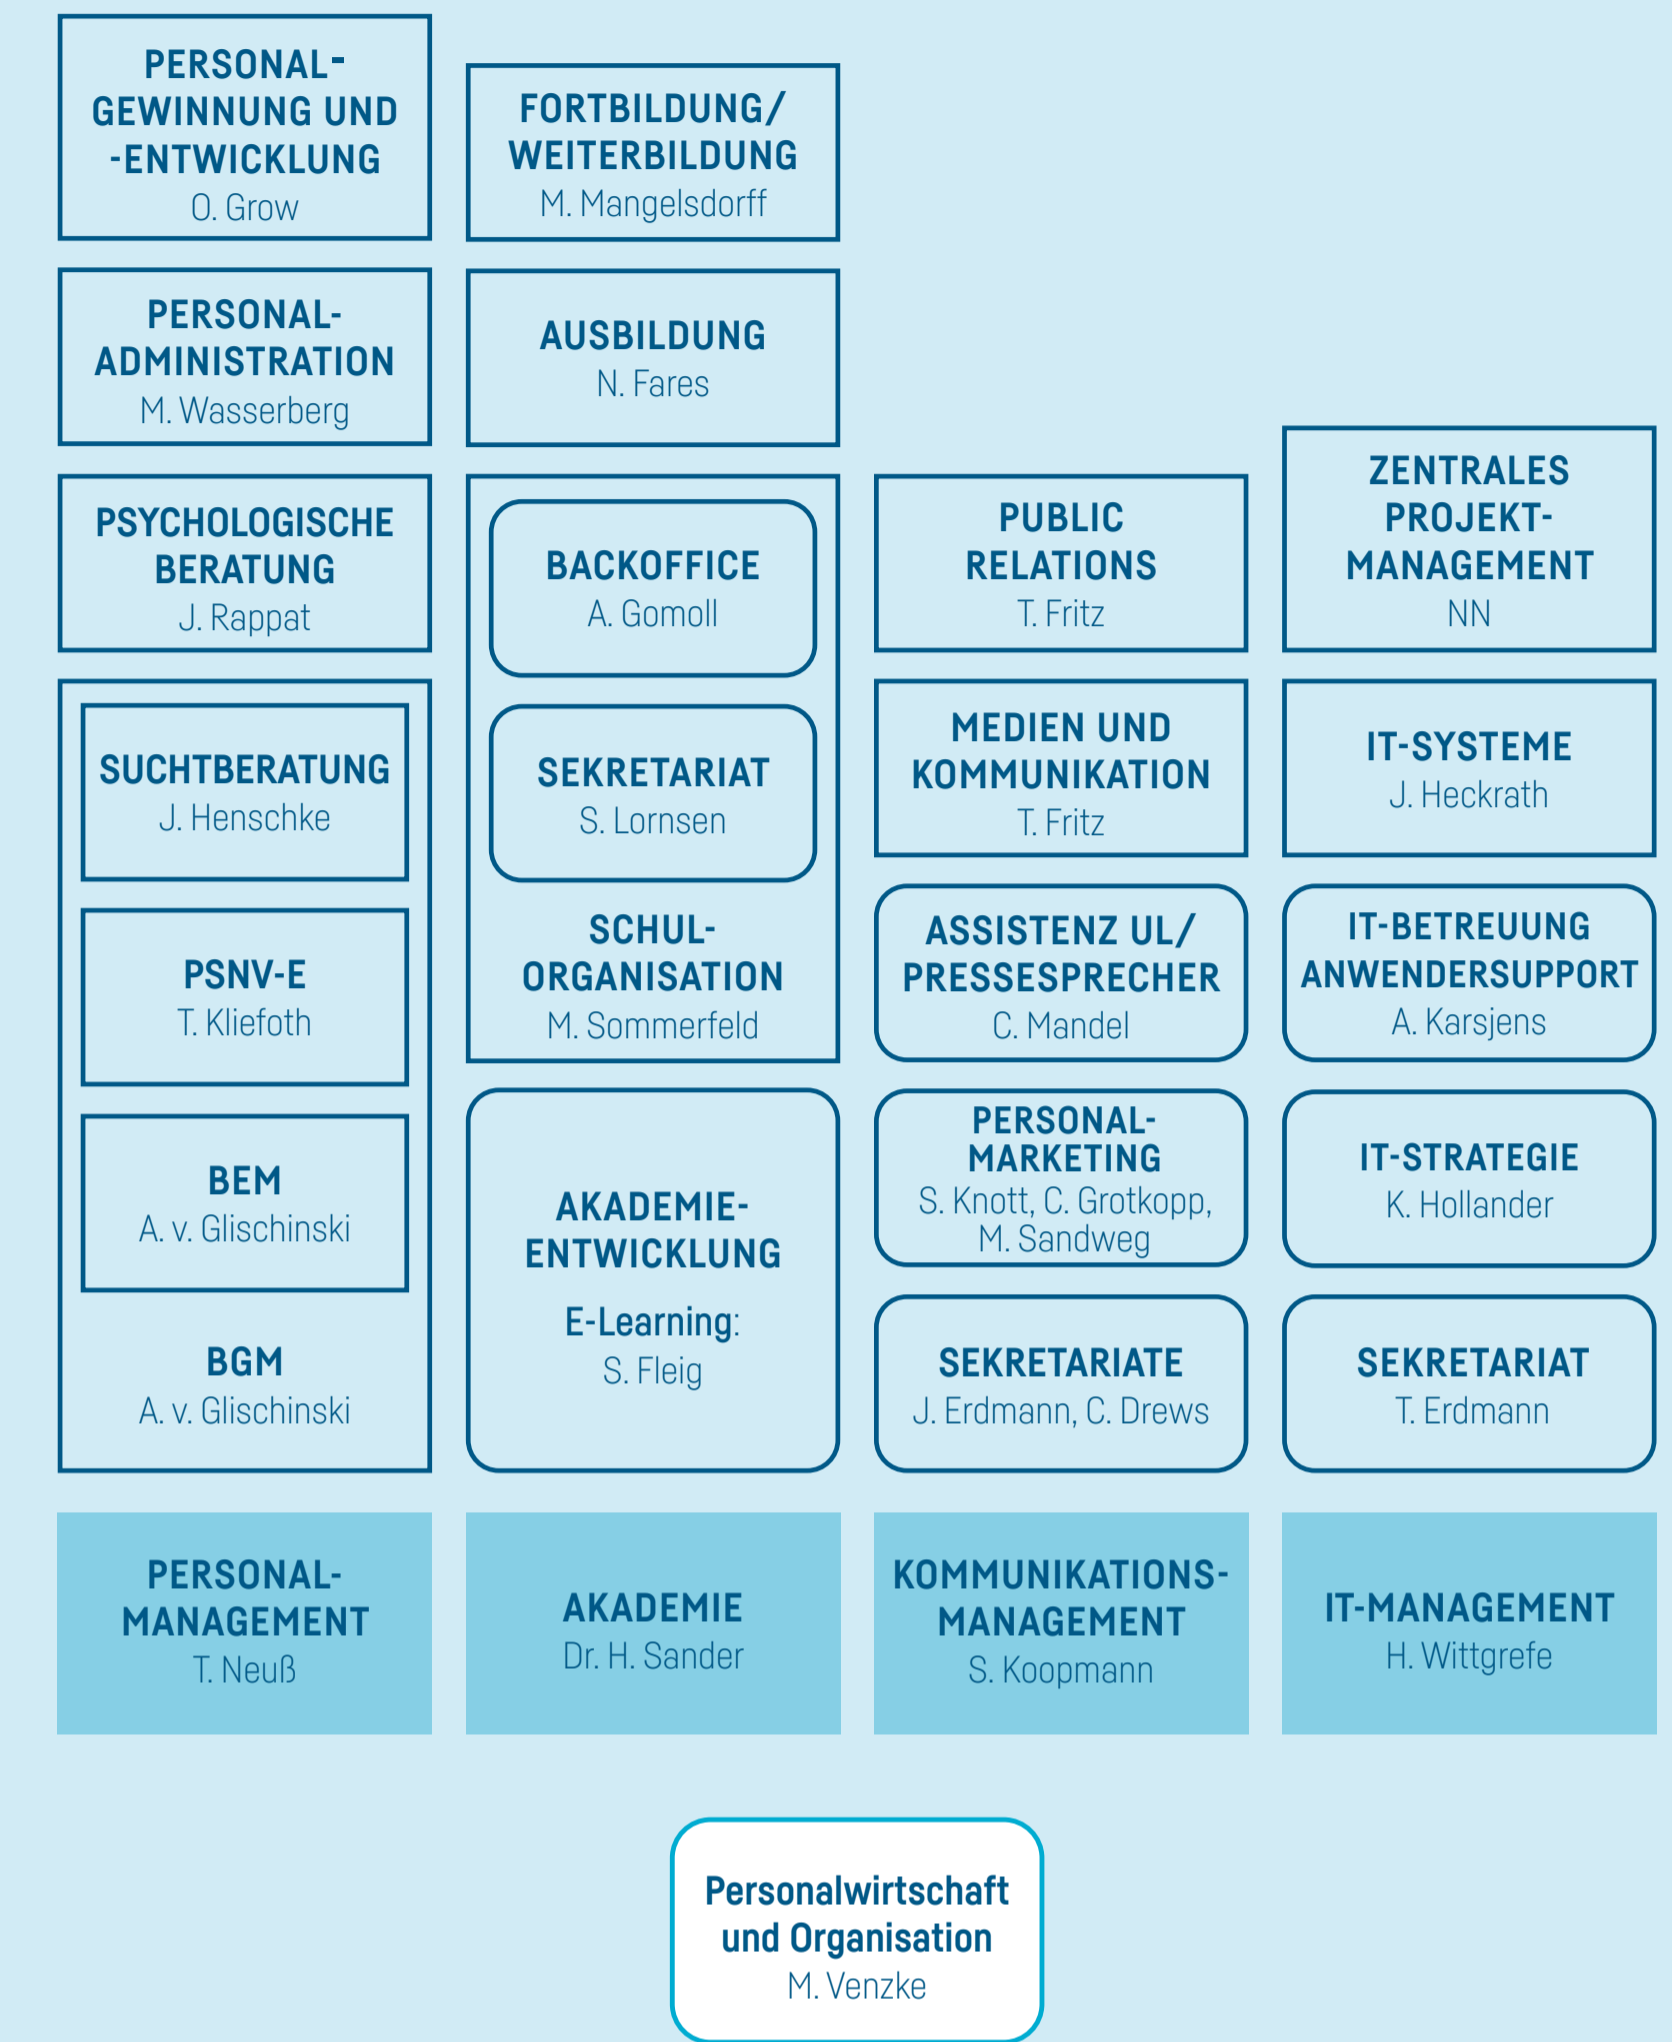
PERSONAL-GEWINNUNG UND -ENTWICKLUNG
O. Grow

PERSONAL-ADMINISTRATION
M. Wasserberg

PSYCHOLOGISCHE BERATUNG
J. Rappat

SUCHTBERATUNG
J. Henschke

PSNV-E
T. Kliefoth

BEM
A. v. Glischinski

BGM
A. v. Glischinski

PERSONAL-MANAGEMENT
T. Neuß

FORTBILDUNG/ WEITERBILDUNG
M. Mangelsdorff

AUSBILDUNG
N. Fares

BACKOFFICE
A. Gomoll

SEKRETARIAT
S. Lornsen

SCHUL-ORGANISATION
M. Sommerfeld

AKADEMIE-ENTWICKLUNG
E-Learning:
S. Fleig

AKADEMIE
Dr. H. Sander

PUBLIC RELATIONS
T. Fritz

MEDIEN UND KOMMUNIKATION
T. Fritz

ASSISTENZ UL/ PRESSESPRECHER
C. Mandel

PERSONAL-MARKETING
S. Knott, C. Grotkopp, M. Sandweg

SEKRETARIATE
J. Erdmann, C. Drews

KOMMUNIKATIONS-MANAGEMENT
S. Koopmann

ZENTRALES PROJEKT-MANAGEMENT
NN

IT-SYSTEME
J. Heckrath

IT-BETREUUNG ANWENDERSUPPORT
A. Karsjens

IT-STRATEGIE
K. Hollander

SEKRETARIAT
T. Erdmann

IT-MANAGEMENT
H. Wittgrefe

Personalwirtschaft und Organisation
M. Venzke